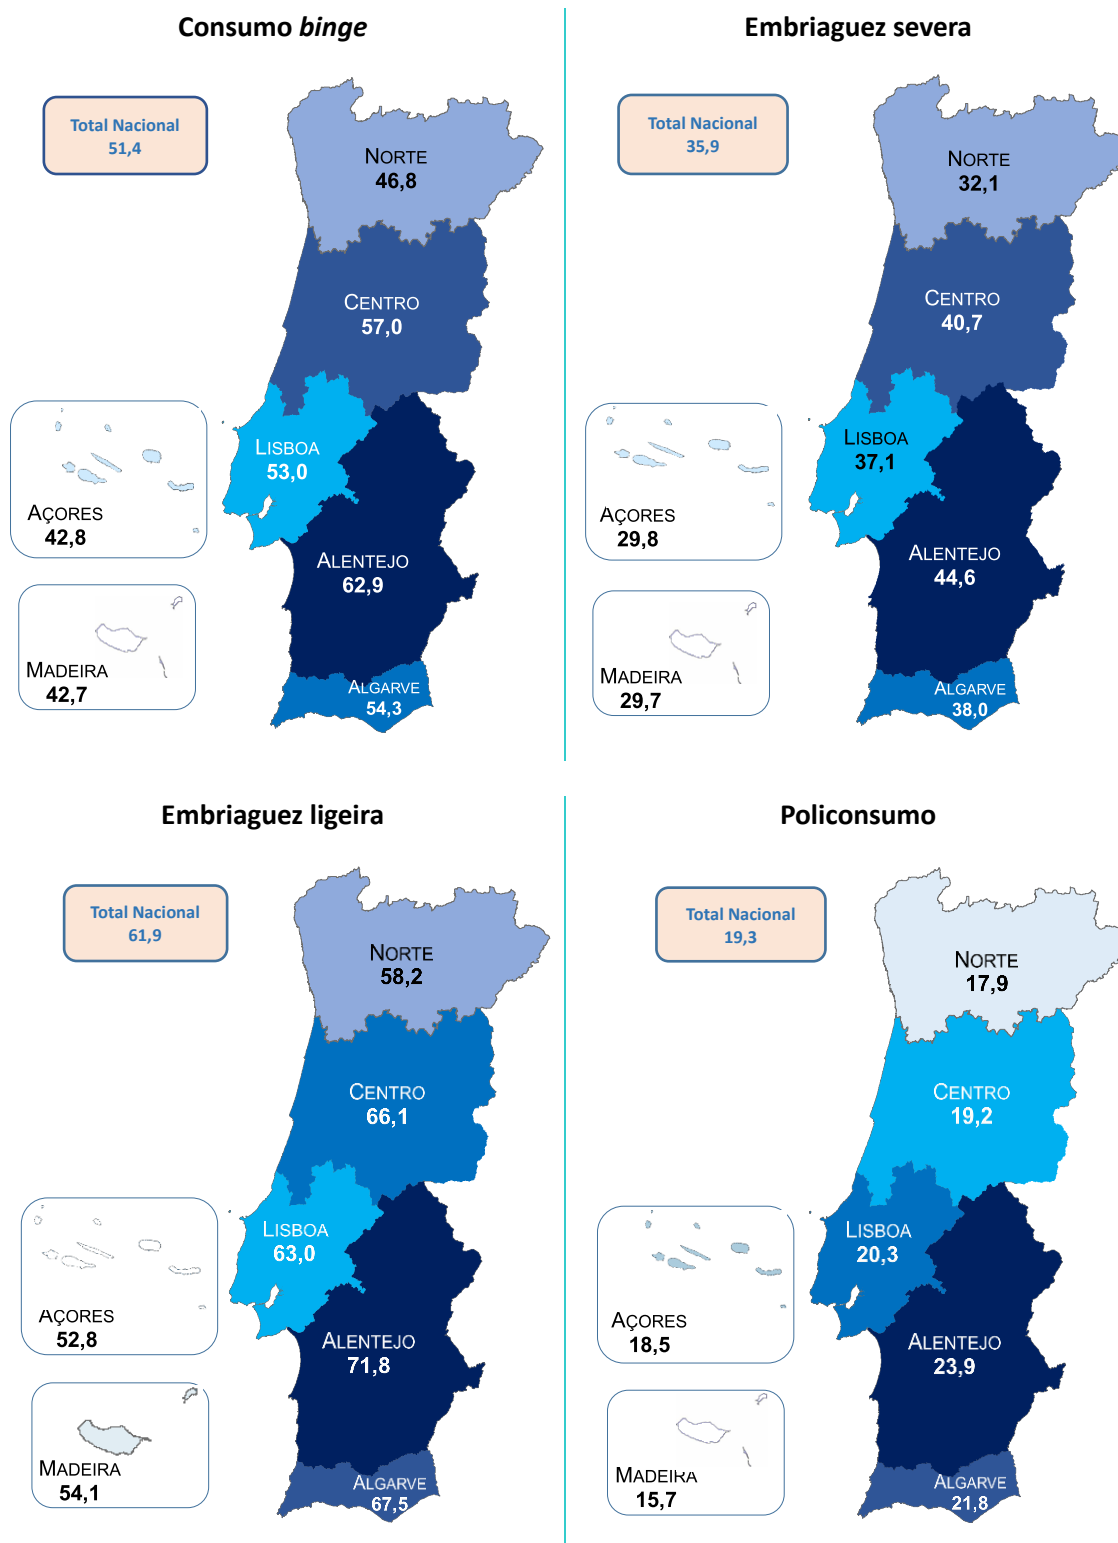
Consumo binge

Total Nacional
51,4

Norte
46,8

Centro
57,0

Lisboa
53,0

Alentejo
62,9

Algarve
54,3

Açores
42,8

Madeira
42,7

Embriaguez severa

Total Nacional
35,9

Norte
32,1

Centro
40,7

Lisboa
37,1

Alentejo
44,6

Algarve
38,0

Açores
29,8

Madeira
29,7

Embriaguez ligeira

Total Nacional
61,9

Norte
58,2

Centro
66,1

Lisboa
63,0

Alentejo
71,8

Algarve
67,5

Açores
52,8

Madeira
54,1

Policonsumo

Total Nacional
19,3

Norte
17,9

Centro
19,2

Lisboa
20,3

Alentejo
23,9

Algarve
21,8

Açores
18,5

Madeira
15,7